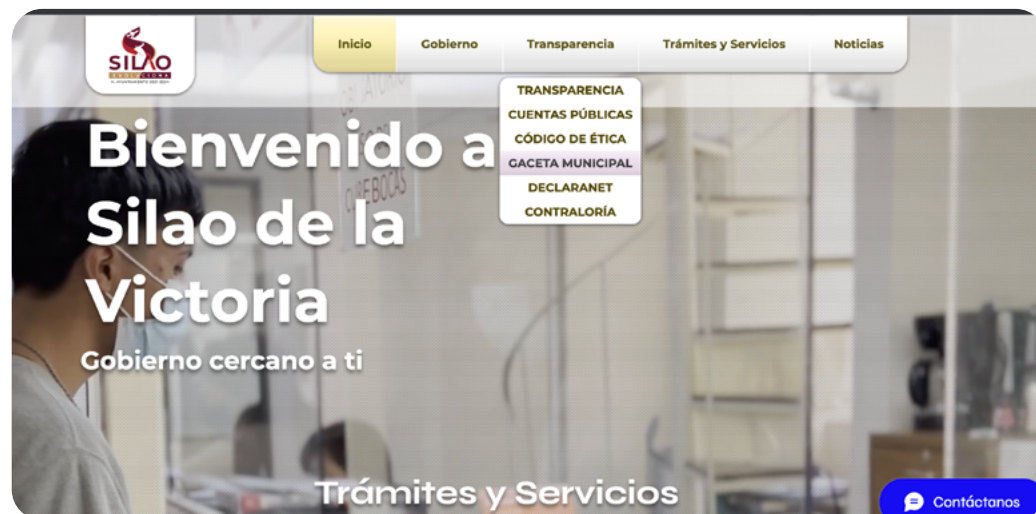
SILAO

Inicio
Gobierno
Transparencia
Trámites y Servicios
Noticias

TRANSPARENCIA
CUENTAS PÚBLICAS
CÓDIGO DE ÉTICA
GACETA MUNICIPAL
DECLARANET
CONTRALORÍA

Bienvenido a Silao de la Victoria

Gobierno cercano a ti

Trámites y Servicios

Contáctanos